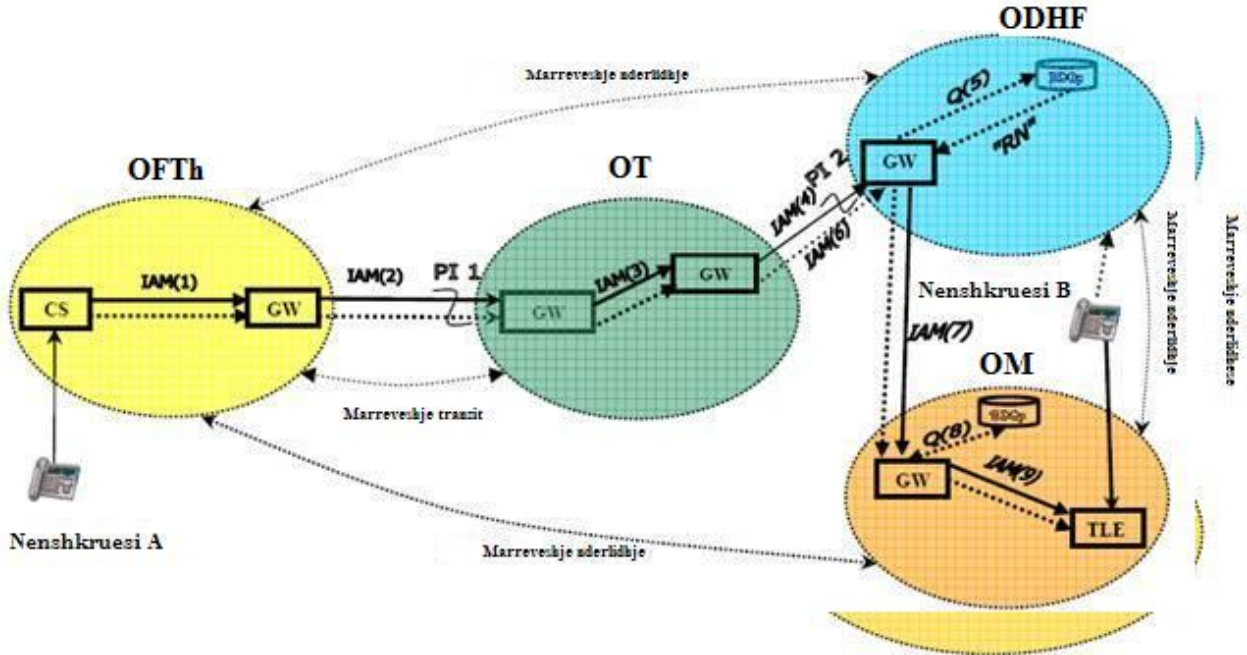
ODHF

Marreveshje nderlidhje

BDGp

Q(5)

"RN"

GW

OFTh

OT

PI 2

IAM(4)

IAM(6)

Marreveshje nderlidhje

Marreveshje nderlidhese

IAM(1)

CS

GW

IAM(2)

PI 1

GW

IAM(3)

GW

Nenshkruesi B

IAM(7)

OM

Marreveshje tranzit

BDGp

Q(8)

GW

IAM(9)

TLE

Nenshkruesi A

Marreveshje nderlidhje